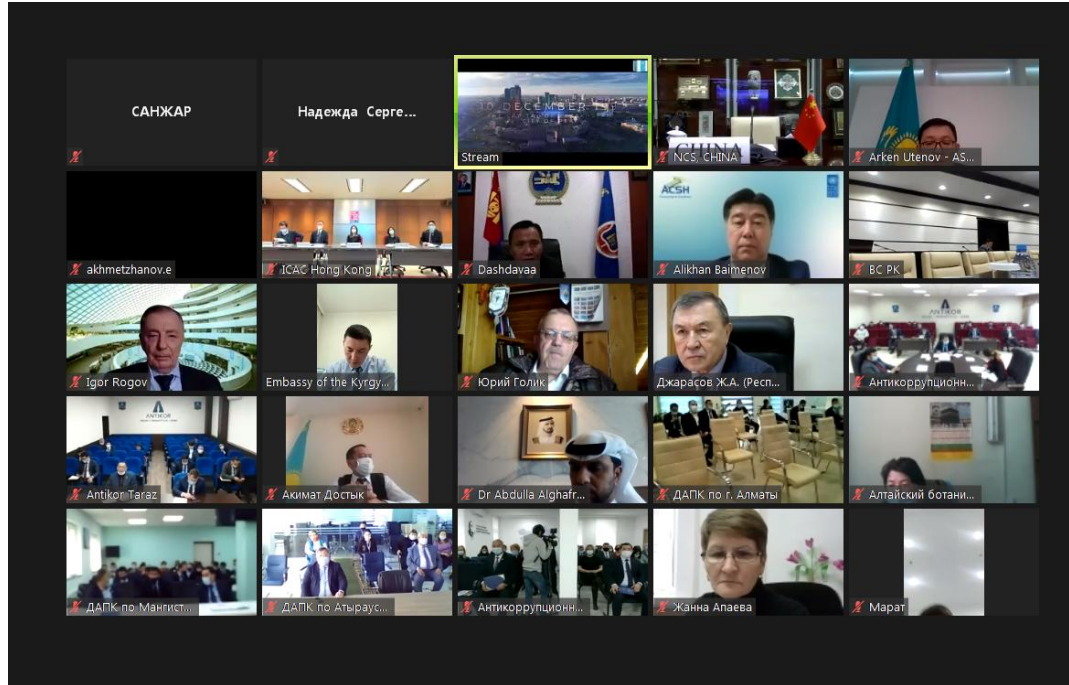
САНЖАР

Надежда Серге...

10 DECEMBER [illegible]

Stream

CHINA

NCS, CHINA

Arken Utenov - AS...

akhmetzhanov.e

ICAC Hong Kong

Dashdavaa

ACSH

Alikhan Baimenov

ВС РК

Igor Rogov

Embassy of the Kyrgy...

Юрий Голик

Джарасов Ж.А. (Респ...

ANTIKOR

Антикоррупционн...

ANTIKOR

Antikor Taraz

Акимат Достык

Dr Abdulla Alghafr...

ДАПК по г. Алматы

Алтайский ботани...

ДАПК по Мангист...

ДАПК по Атыраус...

Антикоррупционн...

Жанна Апаева

Марат